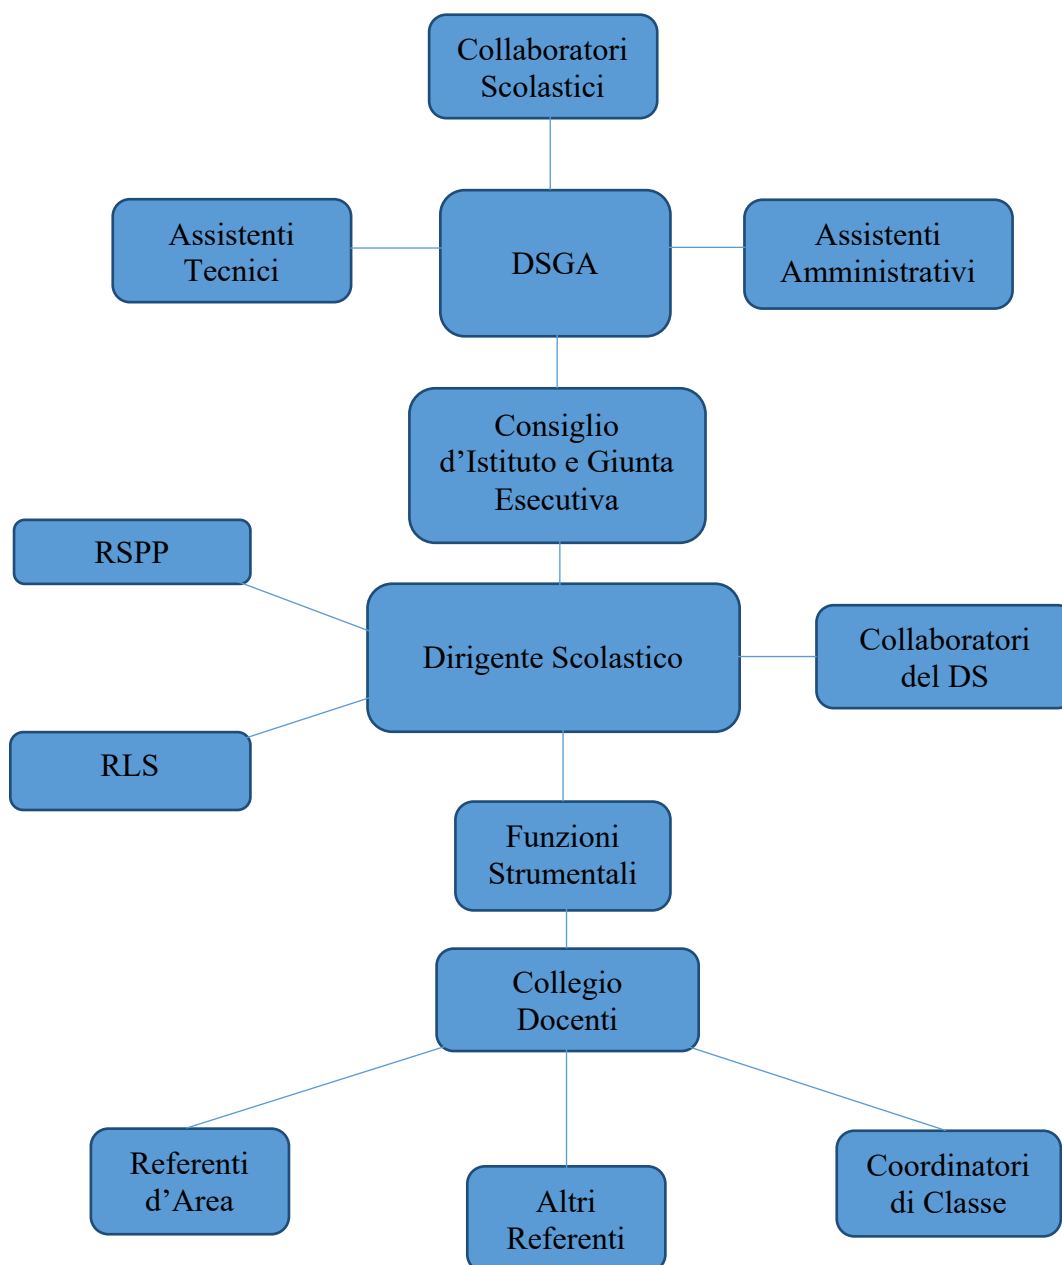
Collaboratori Scolastici

Assistenti Tecnici

DSGA

Assistenti Amministrativi

Consiglio d’Istituto e Giunta Esecutiva

RSPP

Dirigente Scolastico

Collaboratori del DS

RLS

Funzioni Strumentali

Collegio Docenti

Referenti d’Area

Altri Referenti

Coordinatori di Classe